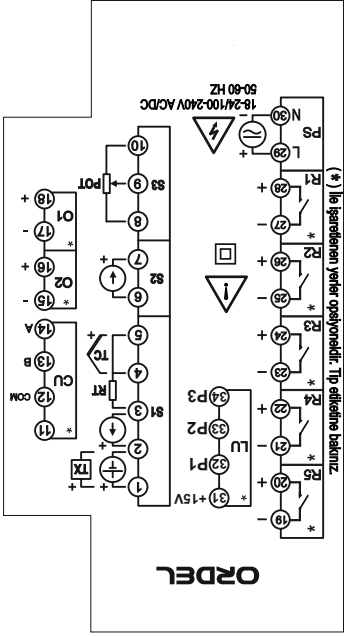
(*) ile işaretlenen yerler opsiyoneldir. Tip etiketine bakınız.

PS
N 30
L 29
18-24/100-240V AC/DC
50-60 HZ

R1 28 27
R2 26 25
R3 24 23
R4 22 21
R5 20 19

LU
34 P3
33 P2
32 P1
31 +15V

10
9 S3 POT
8
7
6 S2
5
4 TC RT
3 S1
2
1 TX

O1 18 17
O2 16 15
CU
14 A
13 B
12 COM
11

ORDEL